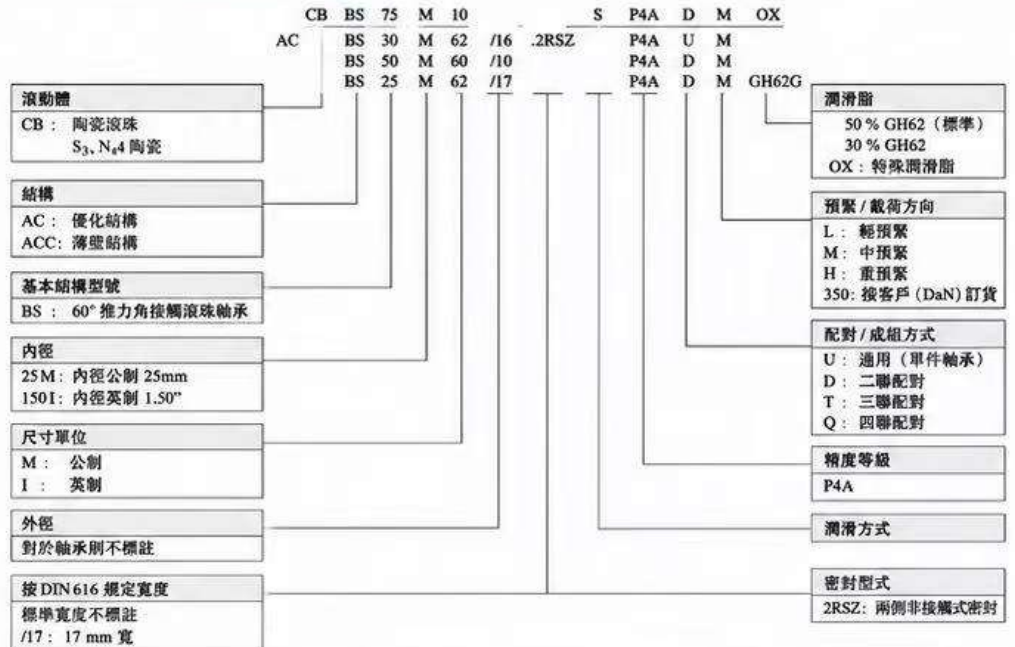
CB BS 75 M 10 S P4A D M OX
AC BS 30 M 62 /16 .2RSZ P4A U M
BS 50 M 60 /10 P4A D M
BS 25 M 62 /17 P4A D M GH62G

滾動體
CB： 陶瓷滾珠
$S_3$, $N_e4$ 陶瓷

結構
AC： 優化結構
ACC: 薄壁結構

基本結構型號
BS ： 60° 推力角接觸滾珠軸承

內徑
25M：內徑公制 25mm
150I：內徑英制 1.50"

尺寸單位
M： 公制
I ： 英制

外徑
對於軸承則不標註

按 DIN 616 規定寬度
標準寬度不標註
/17： 17 mm 寬

潤滑脂
50 % GH62（標準）
30 % GH62
OX：特殊潤滑脂

預緊 / 載荷方向
L： 輕預緊
M： 中預緊
H： 重預緊
350: 按客戶 (DaN) 訂貨

配對 / 成組方式
U： 通用（單件軸承）
D： 二聯配對
T： 三聯配對
Q： 四聯配對

精度等級
P4A

潤滑方式

密封型式
2RSZ: 兩側非接觸式密封